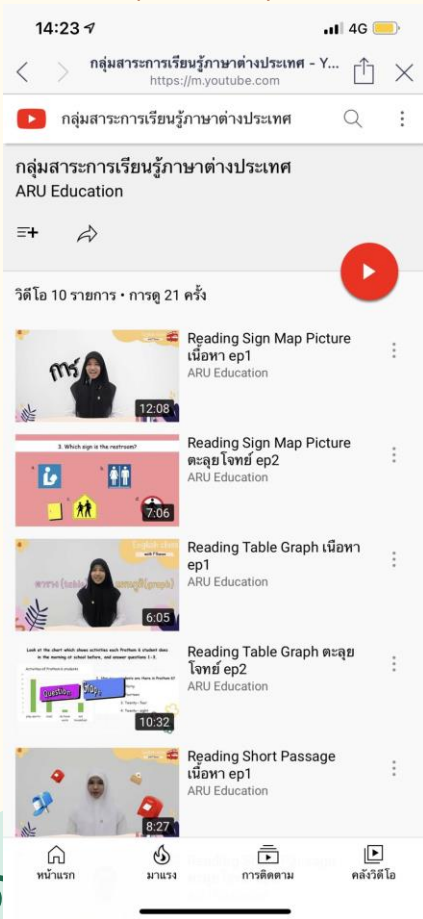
14:23
4G

กลุ่มสาระการเรียนรู้ภาษาต่างประเทศ - Y...
https://m.youtube.com

กลุ่มสาระการเรียนรู้ภาษาต่างประเทศ

กลุ่มสาระการเรียนรู้ภาษาต่างประเทศ
ARU Education

วิดีโอ 10 รายการ • การดู 21 ครั้ง

Reading Sign Map Picture เนื้อหา ep1
ARU Education
12:08

3. Which sign is the restroom?
Reading Sign Map Picture ตะลุยโจทย์ ep2
ARU Education
7:06

Reading Table Graph เนือหา ep1
ARU Education
6:05

Look at the chart which shows activities each Prathom 6 student does in the morning of school before, and answer questions 1-3.
Reading Table Graph ตะลุยโจทย์ ep2
ARU Education
10:32

Reading Short Passage เนื้อหา ep1
ARU Education
8:27

หน้าแรก
มาแรง
การติดตาม
คลังวิดีโอ